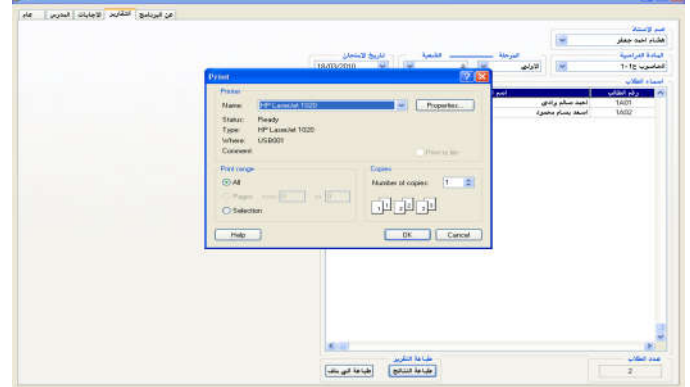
عن البرنامج التقارير الإجابات المدرس عام

اسم الاستاذ
هشام احمد جعفر

المادة الدراسية
الحاسوب 1-ع

تاريخ الامتحان
18/03/2010

الشعبة

المرحلة
الاولى

اسماء الطلاب

| رقم الطالب | اسم |
|---|---|
| 1A01 | احمد سالم برادى |
| 1A02 | اسعد بسام محمود |

Print

Printer
Name: HP LaserJet 1020 Properties...
Status: Ready
Type: HP LaserJet 1020
Where: USB001
Comment: Print to file

Print range
All
Pages from: 0 to: 0
Selection

Copies
Number of copies: 1
1 1 2 2 3 3 Collate

Help OK Cancel

طباعة التقرير
طباعة النتائج طباعة الى ملف

عدد الطلاب
2